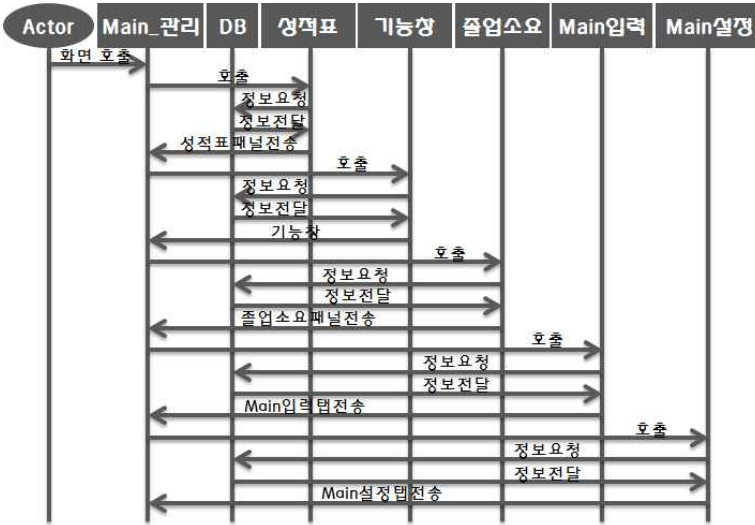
Actor
Main_관리
DB
성적표
기능창
졸업소요
Main입력
Main설정

화면 호출
호출
정보요청
정보전달
성적표패널전송
호출
정보요청
정보전달
기능창
호출
정보요청
정보전달
졸업소요패널전송
호출
정보요청
정보전달
Main입력탭전송
호출
정보요청
정보전달
Main설정탭전송